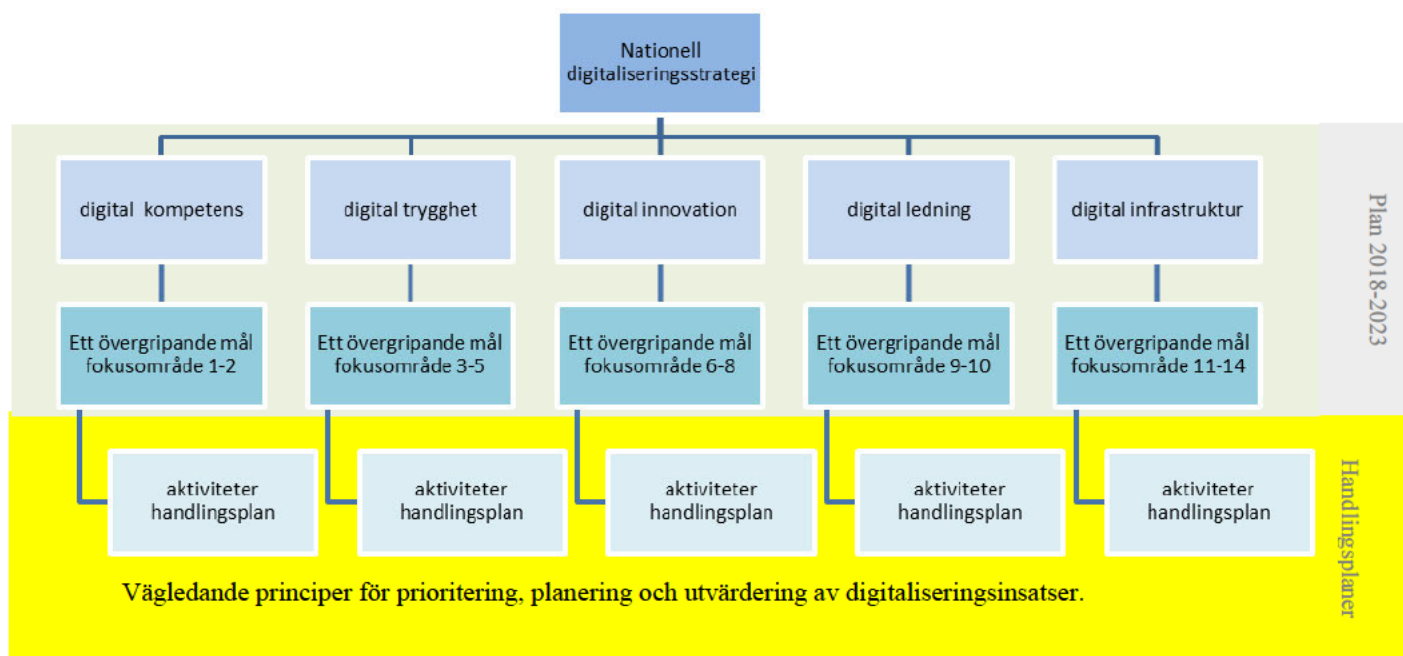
Nationell digitaliseringsstrategi

digital kompetens

digital trygghet

digital innovation

digital ledning

digital infrastruktur

Plan 2018-2023

Ett övergripande mål fokusområde 1-2

Ett övergripande mål fokusområde 3-5

Ett övergripande mål fokusområde 6-8

Ett övergripande mål fokusområde 9-10

Ett övergripande mål fokusområde 11-14

aktiviteter handlingsplan

aktiviteter handlingsplan

aktiviteter handlingsplan

aktiviteter handlingsplan

aktiviteter handlingsplan

Handlingsplaner

Vägledande principer för prioritering, planering och utvärdering av digitaliseringsinsatser.